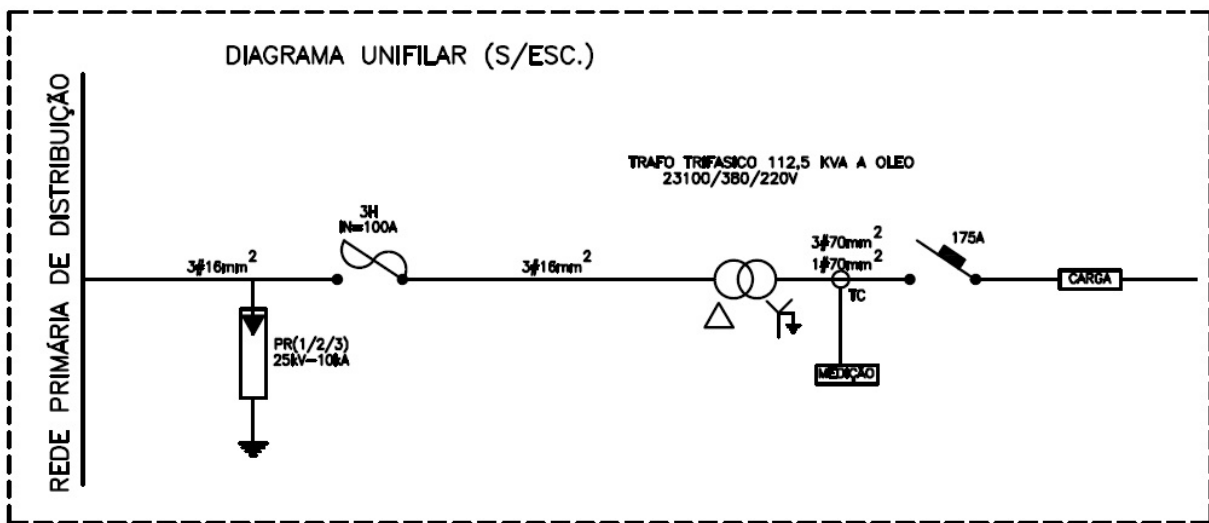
DIAGRAMA UNIFILAR (S/ESC.)

REDE PRIMÁRIA DE DISTRIBUIÇÃO

TRAFO TRIFASICO 112,5 KVA A OLEO
23100/380/220V

3#16mm$^2$

3H
IN=100A

3#16mm$^2$

3#70mm$^2$
1#70mm$^2$

175A

CARGA

TC

PR(1/2/3)
25kV-10kA

MEDIÇÃO